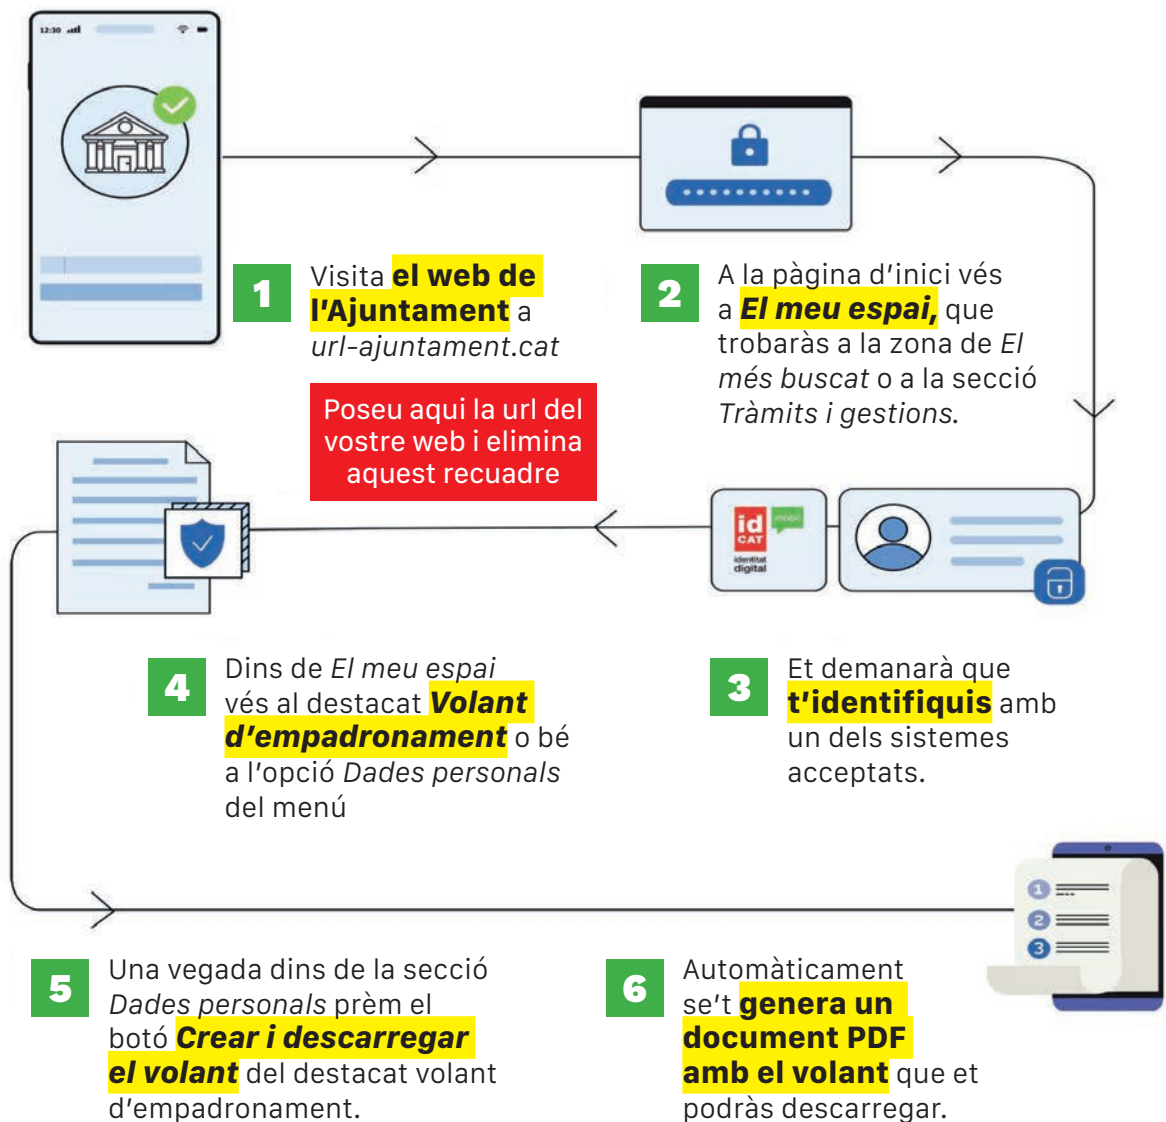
12:30

1 Visita **el web de l'Ajuntament** a *url-ajuntament.cat*

Poseu aqui la url del vostre web i elimina aquest recuadre

2 A la pàgina d'inici vés a ***El meu espai,*** que trobaràs a la zona de *El més buscat* o a la secció *Tràmits i gestions.*

id CAT identitat digital mòbil

4 Dins de *El meu espai* vés al destacat ***Volant d'empadronament*** o bé a l'opció *Dades personals* del menú

3 Et demanarà que **t'identifiquis** amb un dels sistemes acceptats.

1
2
3

5 Una vegada dins de la secció *Dades personals* prèm el botó ***Crear i descarregar el volant*** del destacat volant d'empadronament.

6 Automàticament se't **genera un document PDF amb el volant** que et podràs descarregar.